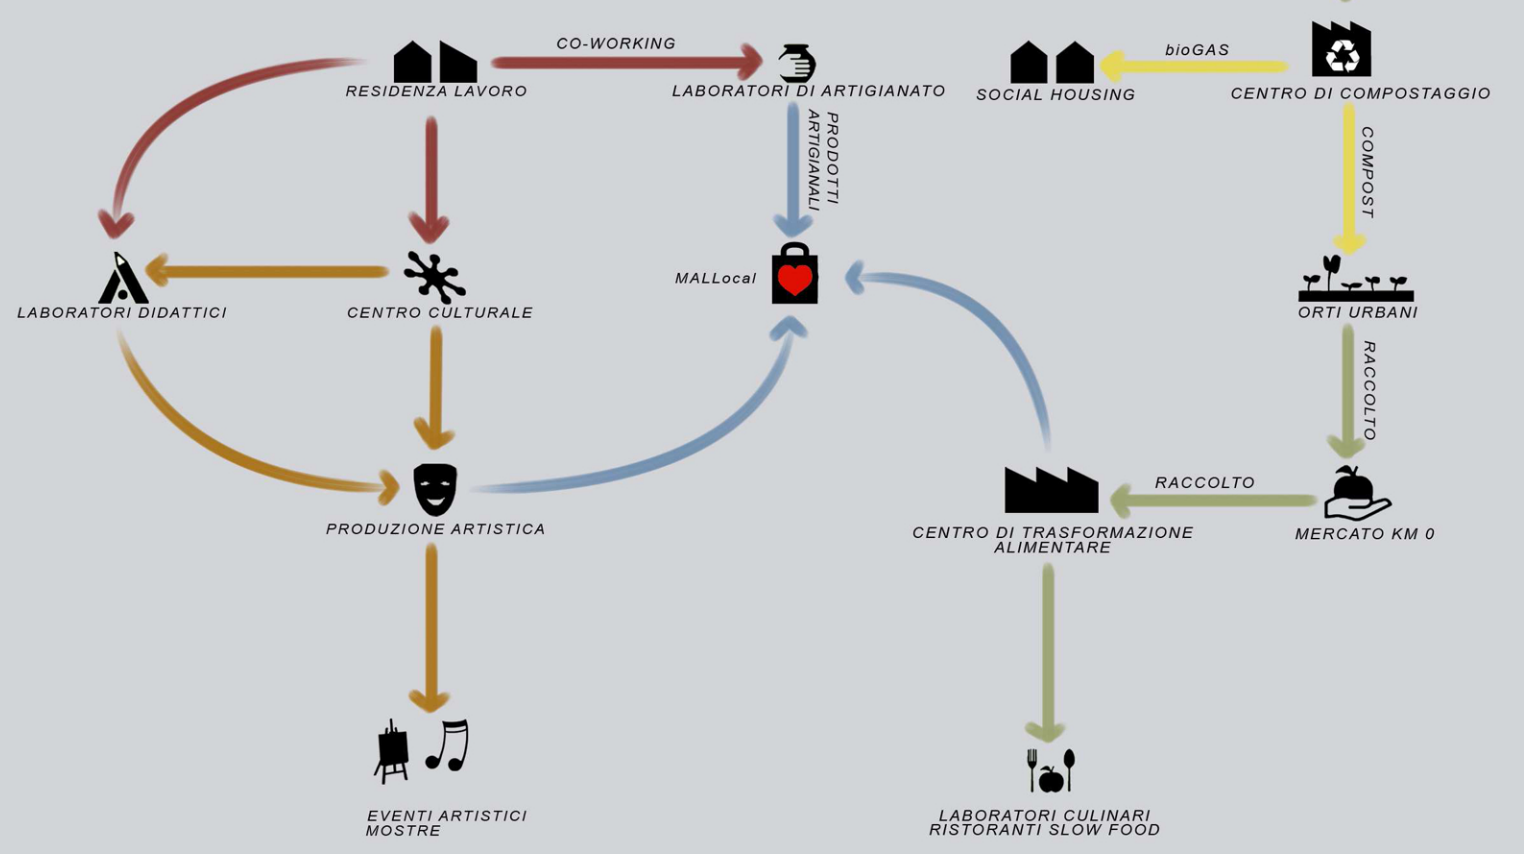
RESIDENZA LAVORO

CO-WORKING

LABORATORI DI ARTIGIANATO

SOCIAL HOUSING

bioGAS

CENTRO DI COMPOSTAGGIO

PRODOTTI ARTIGIANALI

COMPOST

LABORATORI DIDATTICI

CENTRO CULTURALE

MALLocal

ORTI URBANI

RACCOLTO

PRODUZIONE ARTISTICA

CENTRO DI TRASFORMAZIONE ALIMENTARE

RACCOLTO

MERCATO KM 0

EVENTI ARTISTICI
MOSTRE

LABORATORI CULINARI
RISTORANTI SLOW FOOD